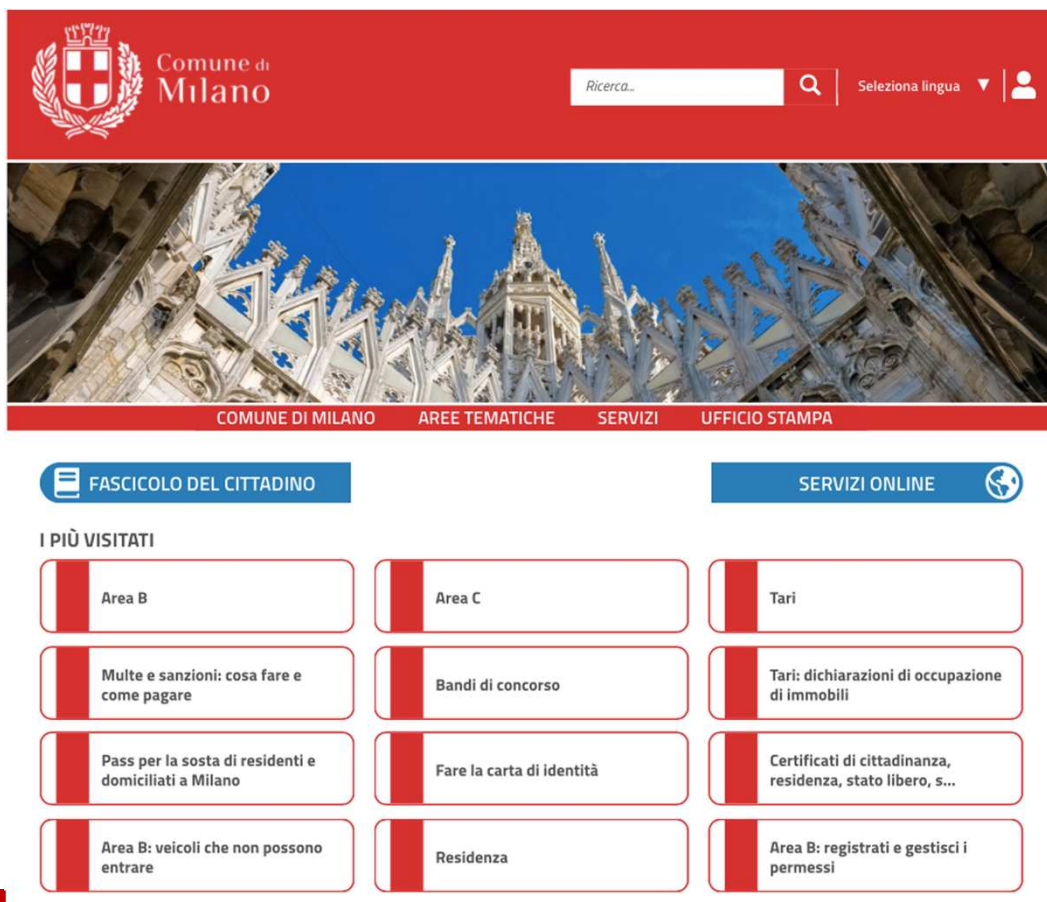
Comune di
Milano

Ricerca...

Seleziona lingua

COMUNE DI MILANO AREE TEMATICHE SERVIZI UFFICIO STAMPA

FASCICOLO DEL CITTADINO

SERVIZI ONLINE

I PIÙ VISITATI

Area B

Area C

Tari

Multe e sanzioni: cosa fare e come pagare

Bandi di concorso

Tari: dichiarazioni di occupazione di immobili

Pass per la sosta di residenti e domiciliati a Milano

Fare la carta di identità

Certificati di cittadinanza, residenza, stato libero, s...

Area B: veicoli che non possono entrare

Residenza

Area B: registrati e gestisci i permessi